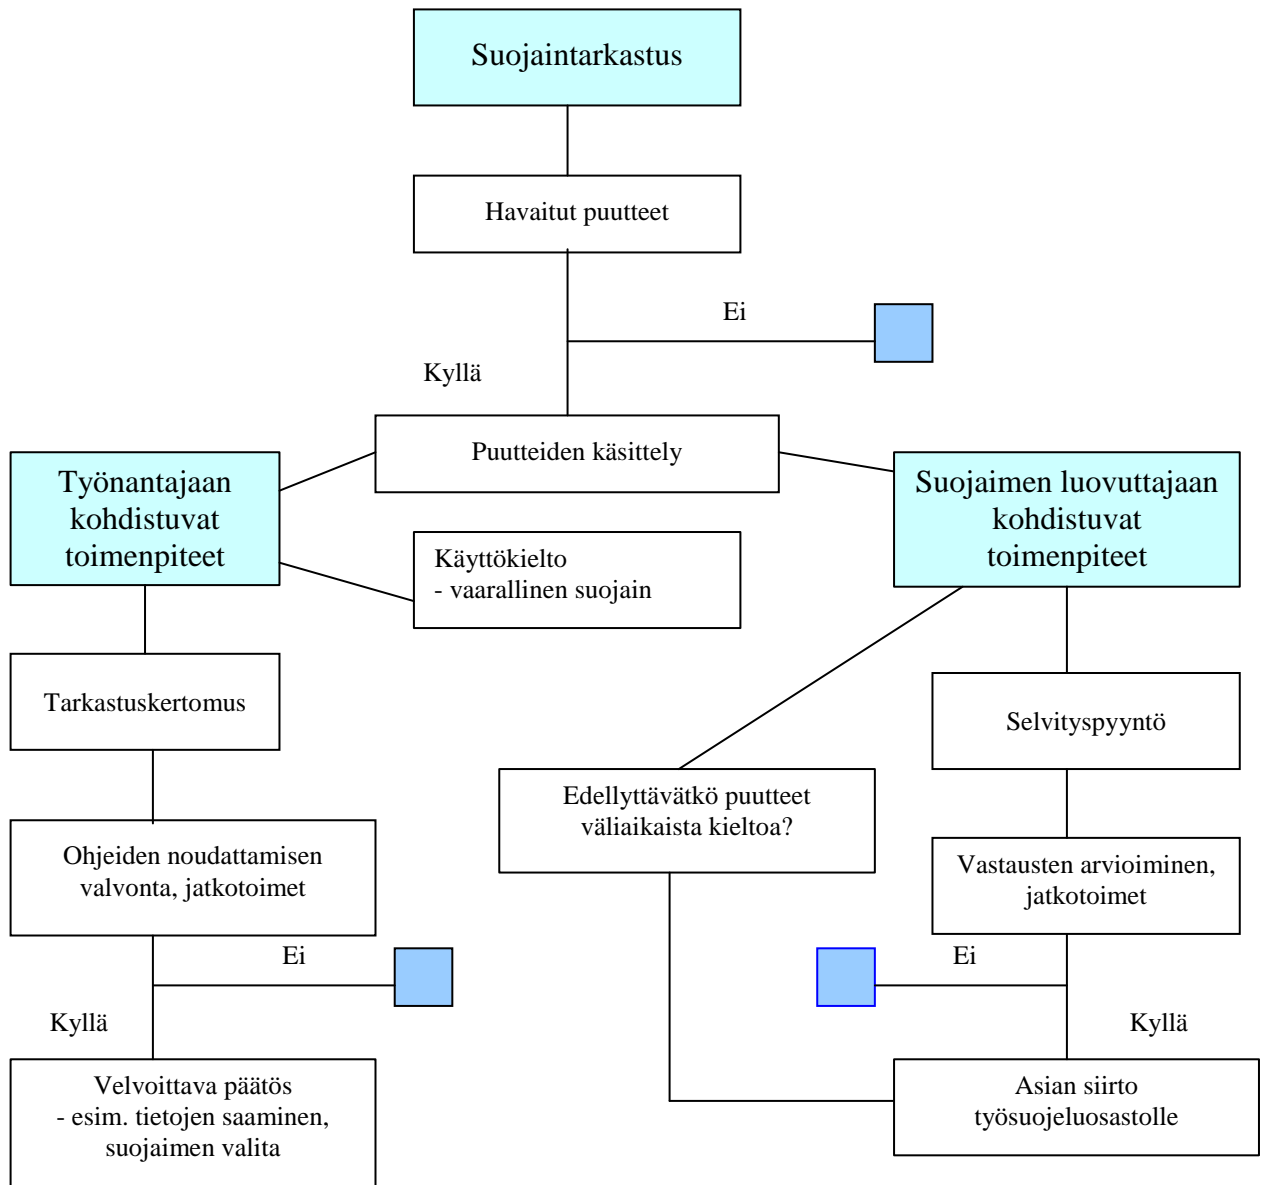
Suojaintarkastus

Havaitut puutteet

Ei

Kyllä

Puutteiden käsittely

Työnantajaan kohdistuvat toimenpiteet

Käyttökielto
- vaarallinen suojain

Suojaimen luovuttajaan kohdistuvat toimenpiteet

Tarkastuskertomus

Selvityspyyntö

Edellyttävätkö puutteet väliaikaista kieltoa?

Ohjeiden noudattamisen valvonta, jatkotoimet

Vastausten arvioiminen, jatkotoimet

Ei

Ei

Kyllä

Kyllä

Velvoittava päätös
- esim. tietojen saaminen, suojaimen valita

Asian siirto työsuojeluosastolle